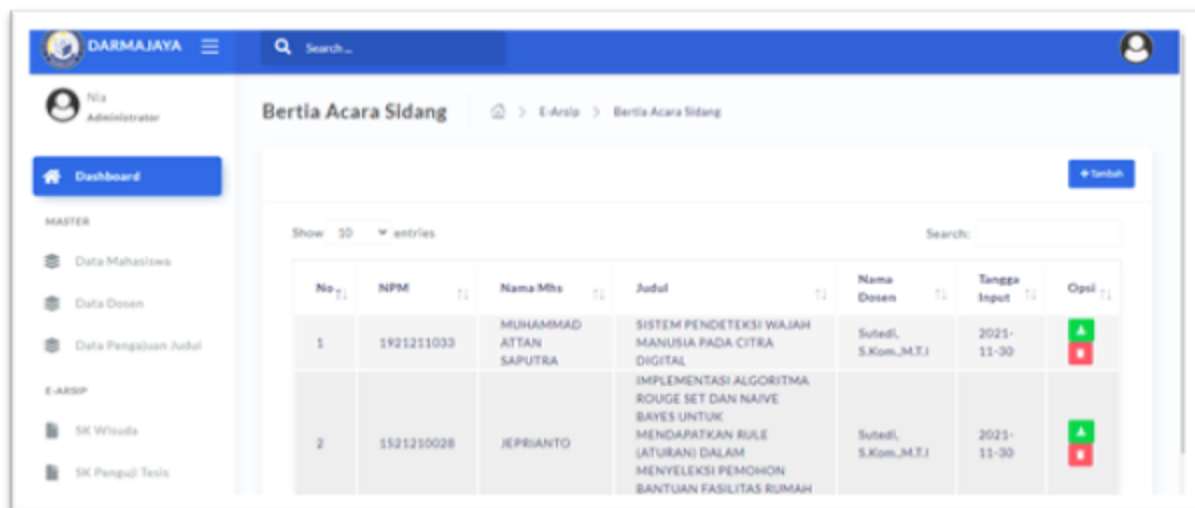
DARMAJAYA

Search...

Nia
Administrator

Dashboard

MASTER

Data Mahasiswa

Data Dosen

Data Pengajuan Judul

E-ARSIP

SK Wisuda

SK Penguji Tesis

Bertia Acara Sidang

E-Arsip > Bertia Acara Sidang

+ Tambah

Show 10 entries

Search:

| No | NPM | Nama Mhs | Judul | Nama Dosen | Tangga Input | Opsi |
|---|---|---|---|---|---|---|
| 1 | 1921211033 | MUHAMMAD ATTAN SAPUTRA | SISTEM PENDETEKSI WAJAH MANUSIA PADA CITRA DIGITAL | Sutedi, S.Kom.,M.T.I | 2021-11-30 | |
| 2 | 1521210028 | JEPRIANTO | IMPLEMENTASI ALGORITMA ROUGE SET DAN NAIVE BAYES UNTUK MENDAPATKAN RULE (ATURAN) DALAM MENYELEKSI PEMOHON BANTUAN FASILITAS RUMAH | Sutedi, S.Kom.,M.T.I | 2021-11-30 | |